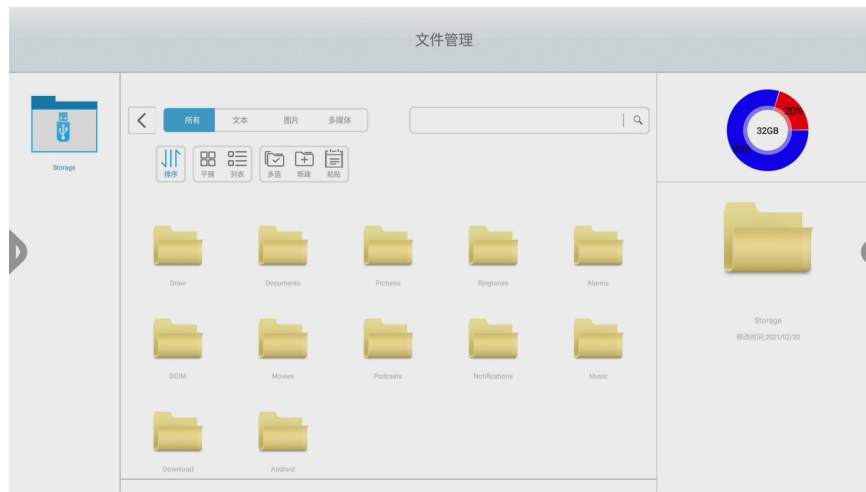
文件管理

Storage

所有 文本 图片 多媒体

排序 平铺 列表 多选 新建 粘贴

Draw Documents Pictures Ringtones Alarms

DCIM Movies Podcasts Notifications Music

Download Android

20%
32GB
80%

Storage
修改时间:2021/02/30